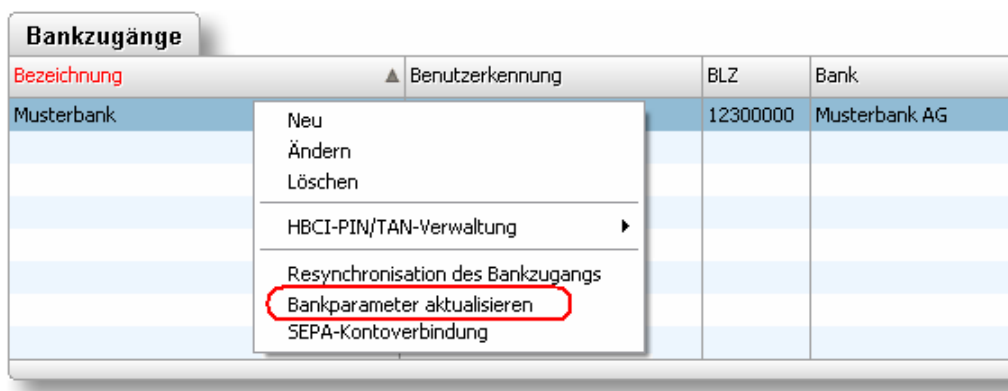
Bankzugänge

| Bezeichnung ▲ | Benutzerkennung | BLZ | Bank |
|---|---|---|---|
| Musterbank | | 12300000 | Musterbank AG |

Neu
Ändern
Löschen
HBCI-PIN/TAN-Verwaltung
Resynchronisation des Bankzugangs
Bankparameter aktualisieren
SEPA-Kontoverbindung